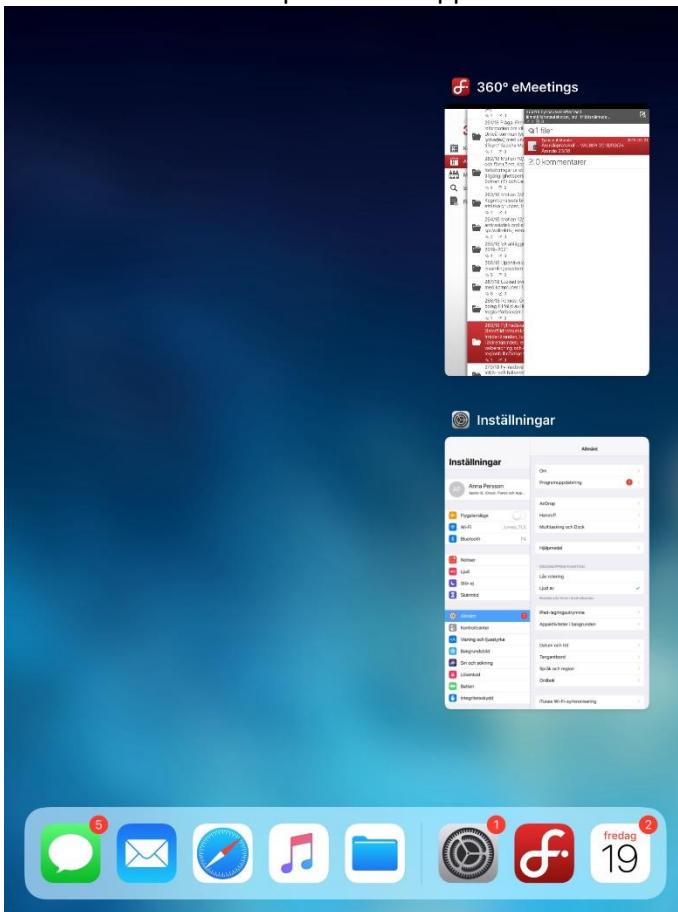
360° eMeetings

1 filer

0 kommentarer

Inställningar

Inställningar

Anna Persson

Flygplansläge

Wi-Fi

Bluetooth

Notiser

Ljud

Stör ej

Skärmtid

Allmänt

Kontrollcenter

Visning och ljusstyrka

Bakgrundsbild

Siri och sökning

Lösenkod

Batteri

Integritetsskydd

Allmänt

Om

Programuppdatering

AirDrop

Handoff

Multitasking och Dock

Hjälpmedel

Lås visning

Ljud av

iPad-lagringsutrymme

Appuppdatering i bakgrunden

Datum och tid

Tangentbord

Språk och region

Ordbok

iTunes Wi-Fi-synkronisering

5

1

fredag

19

2